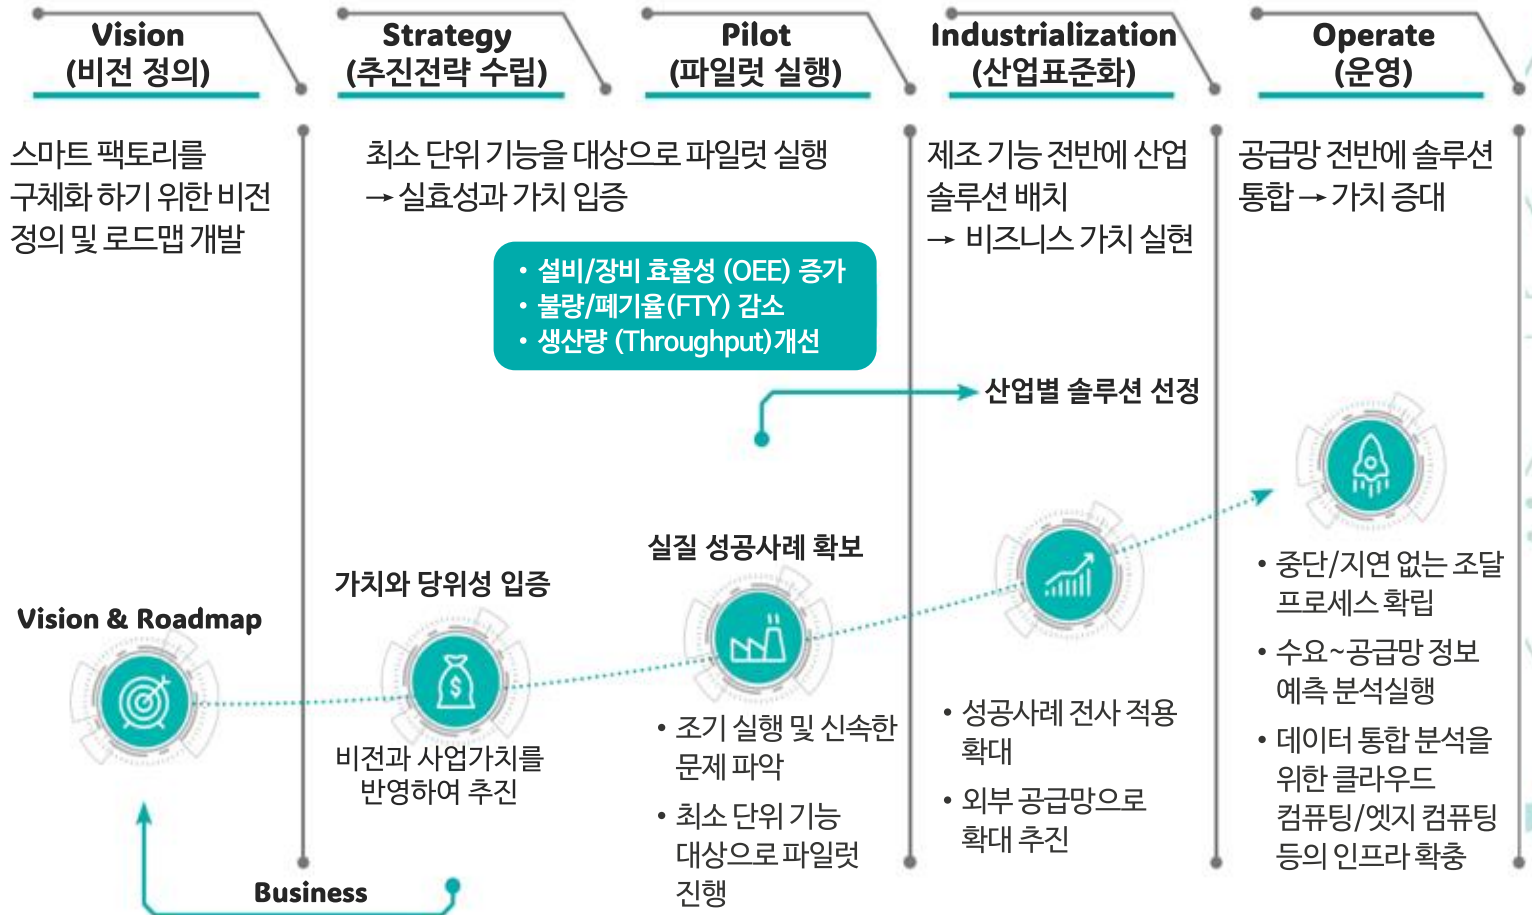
Vision
(비전 정의)

Strategy
(추진전략 수립)

Pilot
(파일럿 실행)

Industrialization
(산업표준화)

Operate
(운영)

스마트 팩토리를 구체화 하기 위한 비전 정의 및 로드맵 개발

최소 단위 기능을 대상으로 파일럿 실행 → 실효성과 가치 입증

• 설비/장비 효율성 (OEE) 증가
• 불량/폐기율(FTY) 감소
• 생산량 (Throughput)개선

제조 기능 전반에 산업 솔루션 배치 → 비즈니스 가치 실현

공급망 전반에 솔루션 통합 → 가치 증대

산업별 솔루션 선정

실질 성공사례 확보

가치와 당위성 입증

Vision & Roadmap

비전과 사업가치를 반영하여 추진

• 조기 실행 및 신속한 문제 파악
• 최소 단위 기능 대상으로 파일럿 진행

• 성공사례 전사 적용 확대
• 외부 공급망으로 확대 추진

• 중단/지연 없는 조달 프로세스 확립
• 수요~공급망 정보 예측 분석실행
• 데이터 통합 분석을 위한 클라우드 컴퓨팅/엣지 컴퓨팅 등의 인프라 확충

Business